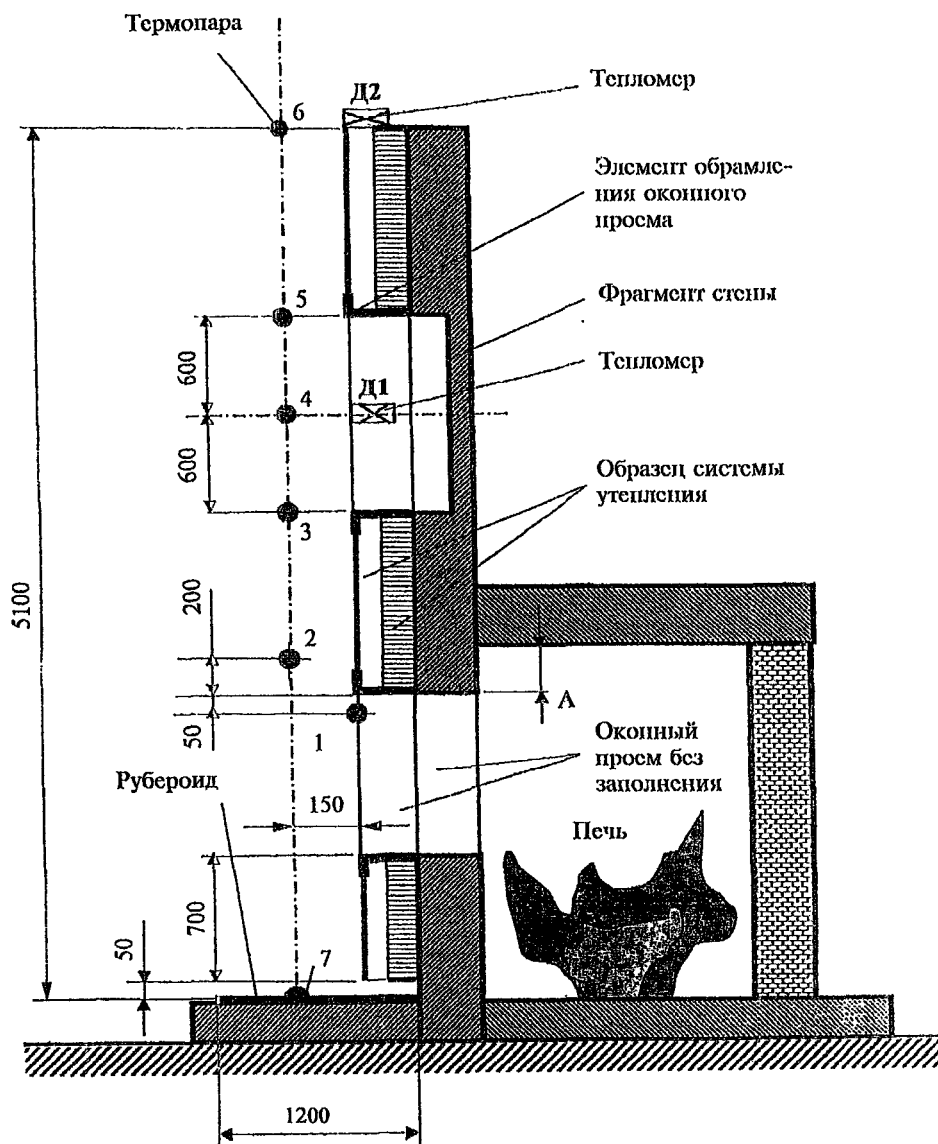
Термопара

6

Д2

Тепломер

Элемент обрамления оконного проема

5

Фрагмент стены

600

Д1

4

Тепломер

600

3

Образец системы утепления

5100

200

2

A

50

1

Оконный проем без заполнения

150

Рубероид

Печь

700

50

7

1200